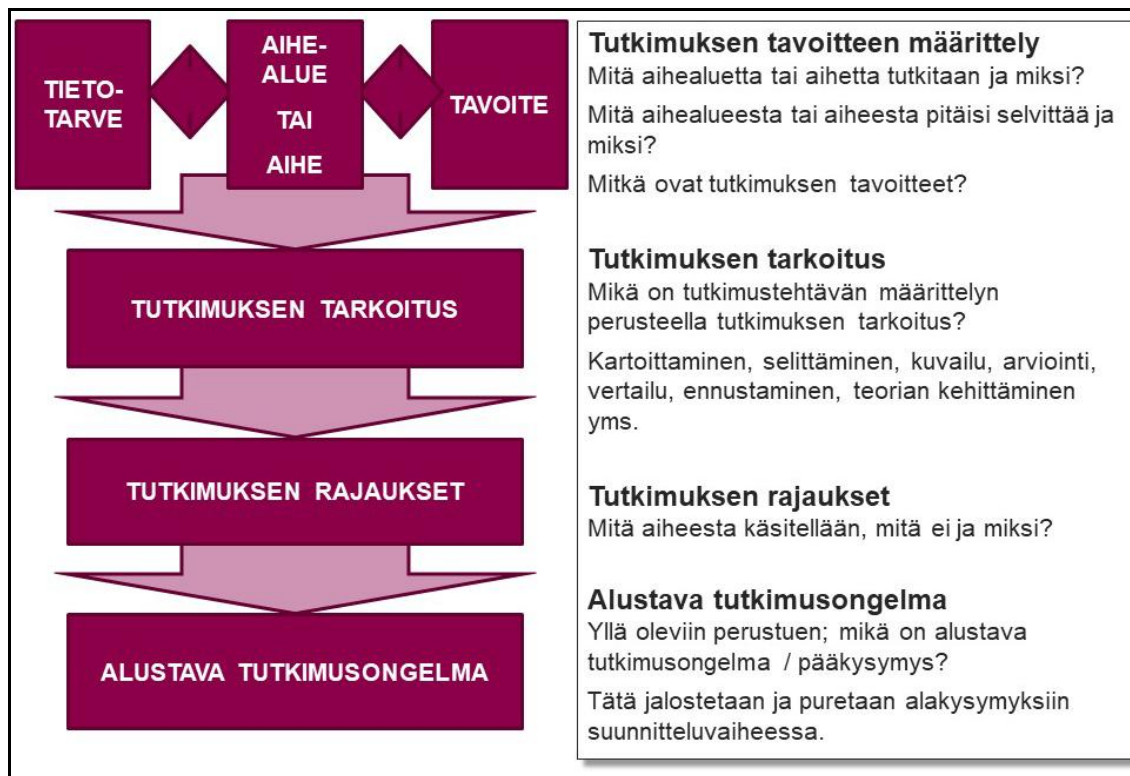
TIETO-TARVE

AIHE-ALUE TAI AIHE

TAVOITE

TUTKIMUKSEN TARKOITUS

TUTKIMUKSEN RAJAUKSET

ALUSTAVA TUTKIMUSONGELMA

**Tutkimuksen tavoitteen määrittely**
Mitä aihealuetta tai aihetta tutkitaan ja miksi?

Mitä aihealueesta tai aiheesta pitäisi selvittää ja miksi?

Mitkä ovat tutkimuksen tavoitteet?

**Tutkimuksen tarkoitus**
Mikä on tutkimustehtävän määrittelyn perusteella tutkimuksen tarkoitus?

Kartoittaminen, selittäminen, kuvailu, arviointi, vertailu, ennustaminen, teorian kehittäminen yms.

**Tutkimuksen rajaukset**
Mitä aiheesta käsitellään, mitä ei ja miksi?

**Alustava tutkimusongelma**
Yllä oleviin perustuen; mikä on alustava tutkimusongelma / pääkysymys?

Tätä jalostetaan ja puretaan alakysymyksiin suunnitteluvaiheessa.